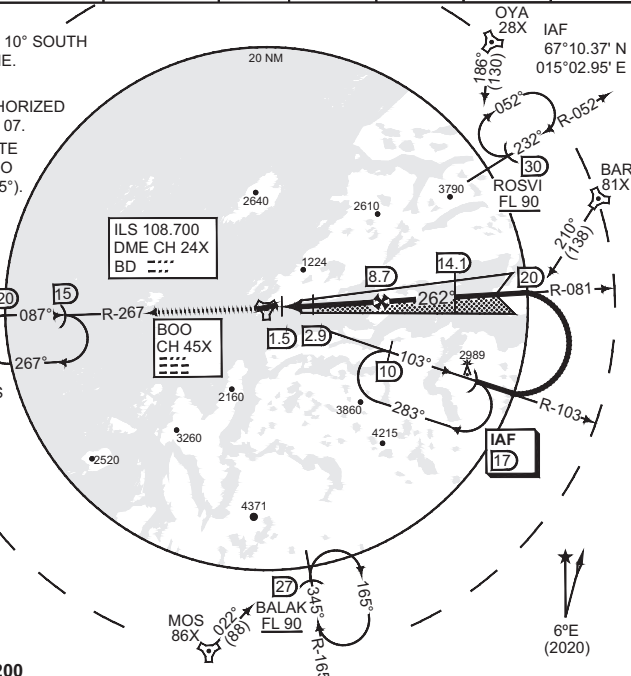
10° SOUTH
E.
HORIZED
07.
TE
O
5°).
OYA
28X
IAF
67°10.37' N
015°02.95' E
20 NM
186°
(130)
052°
232°
R-052
30
ROSVI
FL 90
BAR
81X
3790
2640
2610
210°
(138)
ILS 108.700
DME CH 24X
BD
1224
8.7
14.1
20
R-081
20
15
087°
R-267
262°
BOO
CH 45X
1.5
2.9
267°
103°
10
2989
2160
3860
283°
R-103
3260
4215
IAF
17
2520
4371
27
345°
165°
MOS
86X
022°
(88)
BALAK
FL 90
R-165
6ºE
(2020)
200